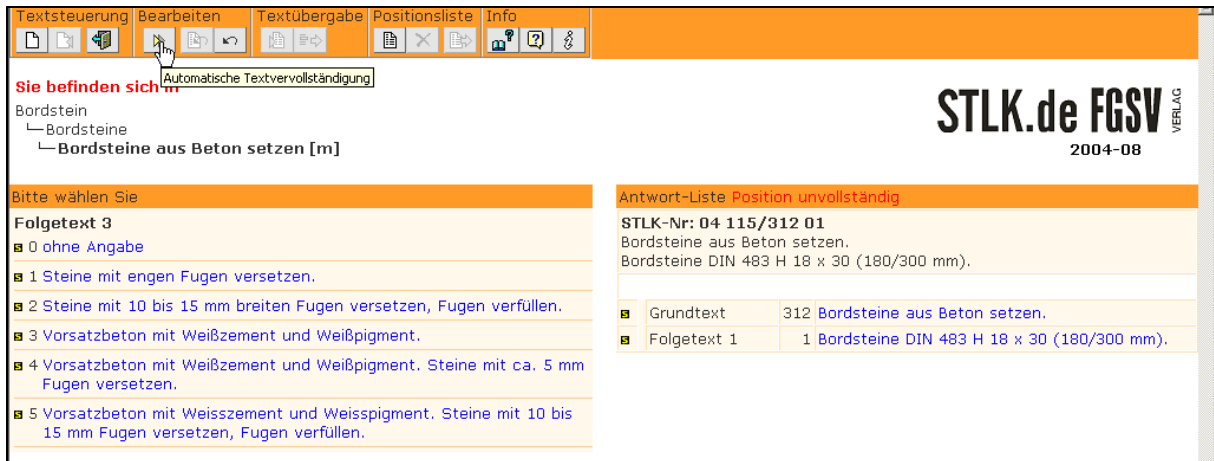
Textsteuerung Bearbeiten Textübergabe Positionsliste Info

Automatische Textvervollständigung

Sie befinden sich in
Bordstein
└Bordsteine
└Bordsteine aus Beton setzen [m]

STLK.de FGSV VERLAG
2004-08

Bitte wählen Sie
Folgetext 3
0 ohne Angabe
1 Steine mit engen Fugen versetzen.
2 Steine mit 10 bis 15 mm breiten Fugen versetzen, Fugen verfüllen.
3 Vorsatzbeton mit Weißzement und Weißpigment.
4 Vorsatzbeton mit Weißzement und Weißpigment. Steine mit ca. 5 mm Fugen versetzen.
5 Vorsatzbeton mit Weisszement und Weisspigment. Steine mit 10 bis 15 mm Fugen versetzen, Fugen verfüllen.

Antwort-Liste Position unvollständig
STLK-Nr: 04 115/312 01
Bordsteine aus Beton setzen.
Bordsteine DIN 483 H 18 x 30 (180/300 mm).

| | | | |
|---|---|---|---|
| S | Grundtext | 312 | Bordsteine aus Beton setzen. |
| S | Folgetext 1 | 1 | Bordsteine DIN 483 H 18 x 30 (180/300 mm). |